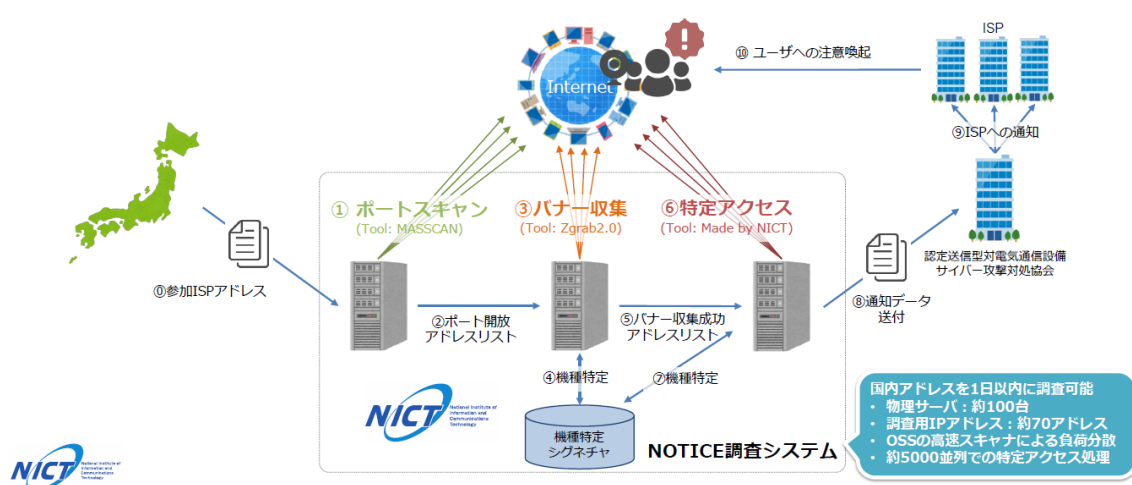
Internet

⑩ ユーザへの注意喚起

ISP

⑨ISPへの通知

認定送信型対電気通信設備サイバー攻撃対処協会

① ポートスキャン
(Tool: MASSCAN)

③バナー収集
(Tool: Zgrab2.0)

⑥特定アクセス
(Tool: Made by NICT)

⓪参加ISPアドレス

②ポート開放アドレスリスト

⑤バナー収集成功アドレスリスト

⑧通知データ送付

④機種特定

⑦機種特定

NICT National Institute of Information and Communications Technology

機種特定シグネチャ

NOTICE調査システム

国内アドレスを1日以内に調査可能
• 物理サーバ：約100台
• 調査用IPアドレス：約70アドレス
• OSSの高速スキャナによる負荷分散
• 約5000並列での特定アクセス処理

NICT National Institute of Information and Communications Technology